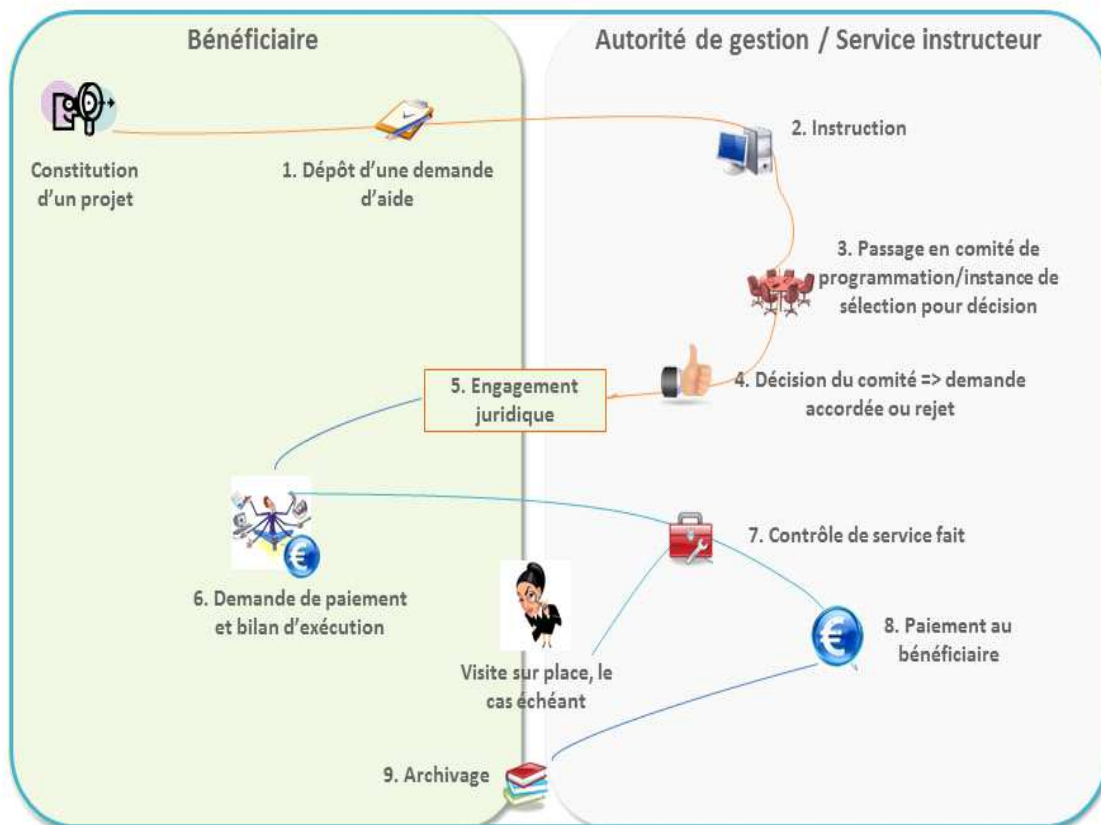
Bénéficiaire

Autorité de gestion / Service instructeur

Constitution d'un projet

1. Dépôt d'une demande d'aide

2. Instruction

3. Passage en comité de programmation/instance de sélection pour décision

4. Décision du comité => demande accordée ou rejet

5. Engagement juridique

6. Demande de paiement et bilan d'exécution

7. Contrôle de service fait

Visite sur place, le cas échéant

8. Paiement au bénéficiaire

9. Archivage